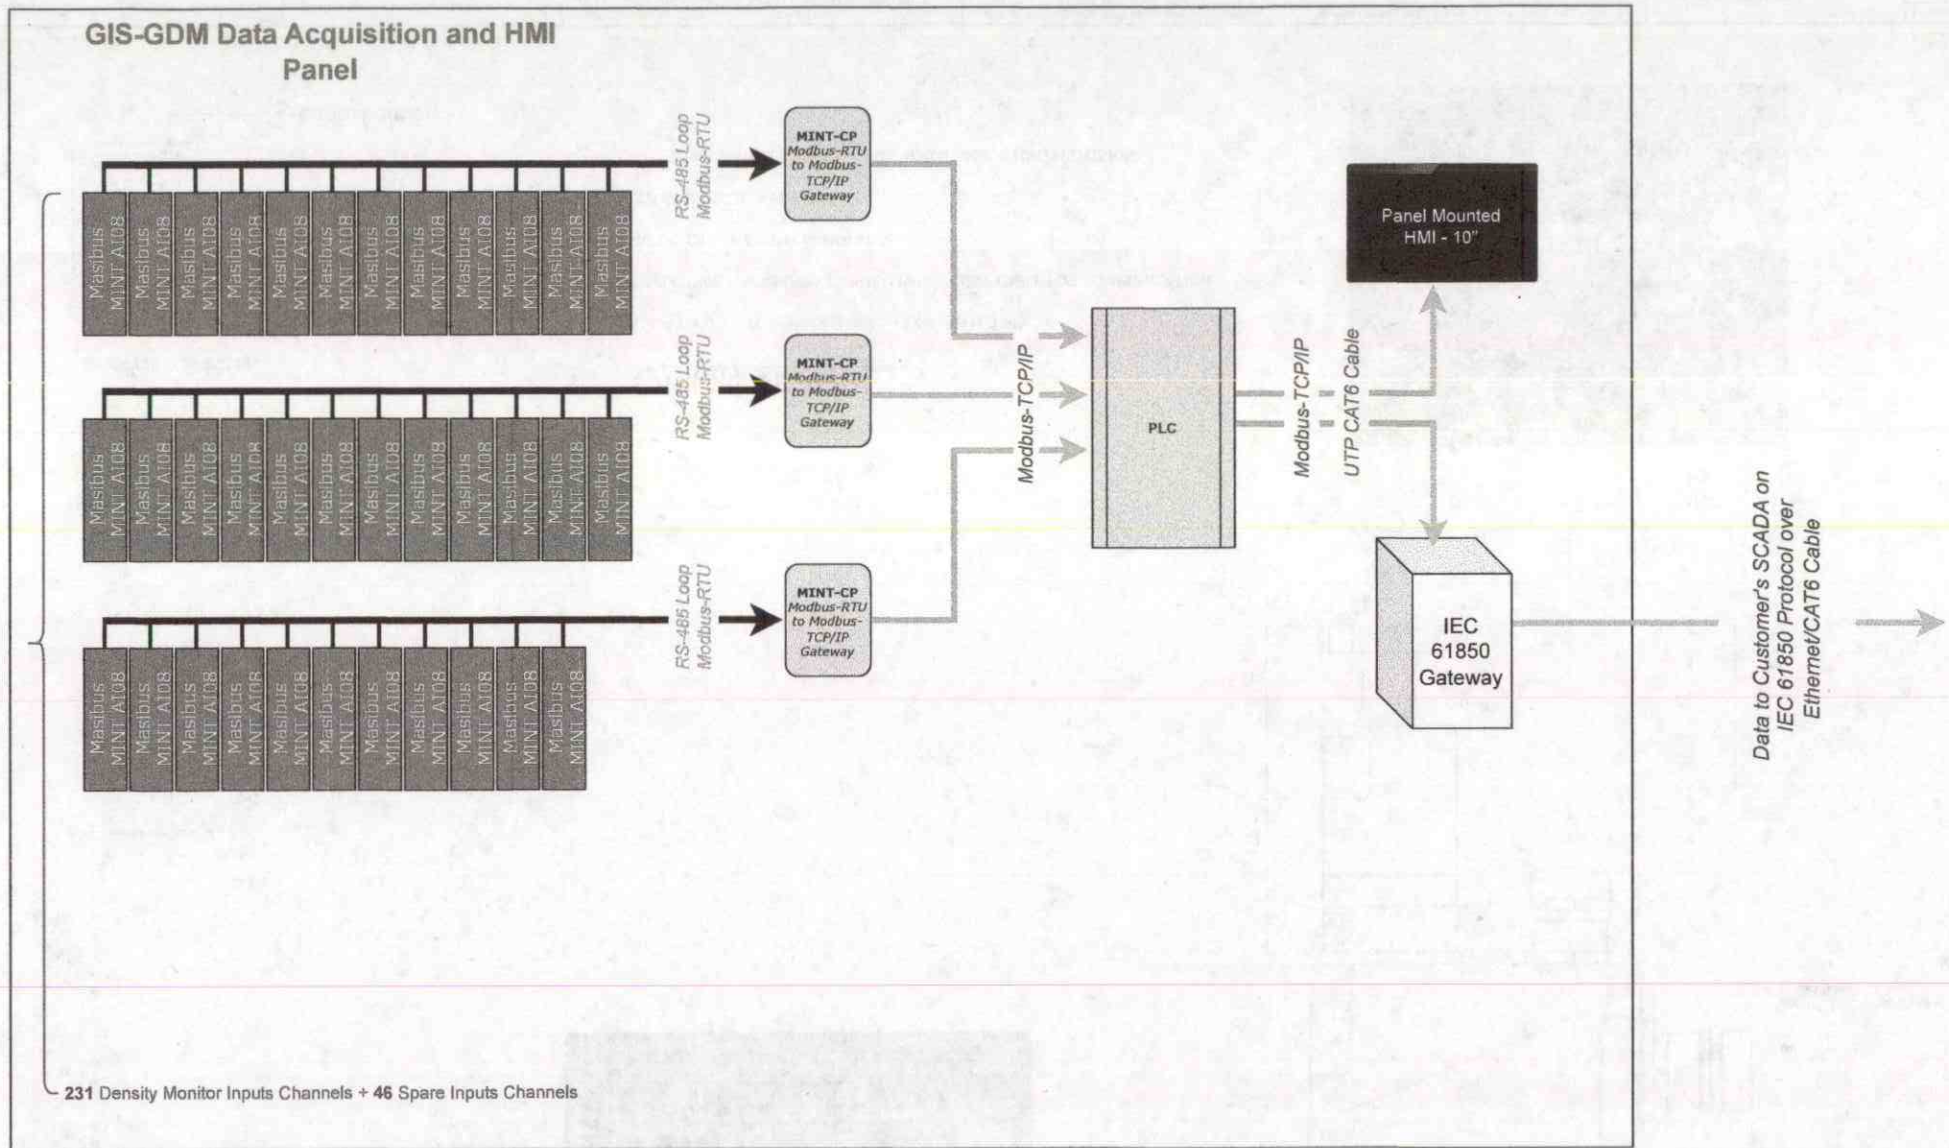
GIS-GDM Data Acquisition and HMI Panel

Masibus MINT AI08
Masibus MINT AI08
Masibus MINT AI08
Masibus MINT AI08
Masibus MINT AI08
Masibus MINT AI08
Masibus MINT AI08
Masibus MINT AI08
Masibus MINT AI08
Masibus MINT AI08
Masibus MINT AI08
Masibus MINT AI08

RS-485 Loop Modbus-RTU

MINT-CP Modbus-RTU to Modbus-TCP/IP Gateway

Masibus MINT AI08
Masibus MINT AI08
Masibus MINT AI08
Masibus MINT AI08
Masibus MINT AI08
Masibus MINT AI08
Masibus MINT AI08
Masibus MINT AI08
Masibus MINT AI08
Masibus MINT AI08
Masibus MINT AI08
Masibus MINT AI08

RS-485 Loop Modbus-RTU

MINT-CP Modbus-RTU to Modbus-TCP/IP Gateway

Masibus MINT AI08
Masibus MINT AI08
Masibus MINT AI08
Masibus MINT AI08
Masibus MINT AI08
Masibus MINT AI08
Masibus MINT AI08
Masibus MINT AI08
Masibus MINT AI08
Masibus MINT AI08
Masibus MINT AI08

RS-485 Loop Modbus-RTU

MINT-CP Modbus-RTU to Modbus-TCP/IP Gateway

Modbus-TCP/IP

PLC

Modbus-TCP/IP

UTP CAT6 Cable

Panel Mounted HMI - 10"

IEC 61850 Gateway

Data to Customer's SCADA on IEC 61850 Protocol over Ethernet/CAT6 Cable

231 Density Monitor Inputs Channels + 46 Spare Inputs Channels